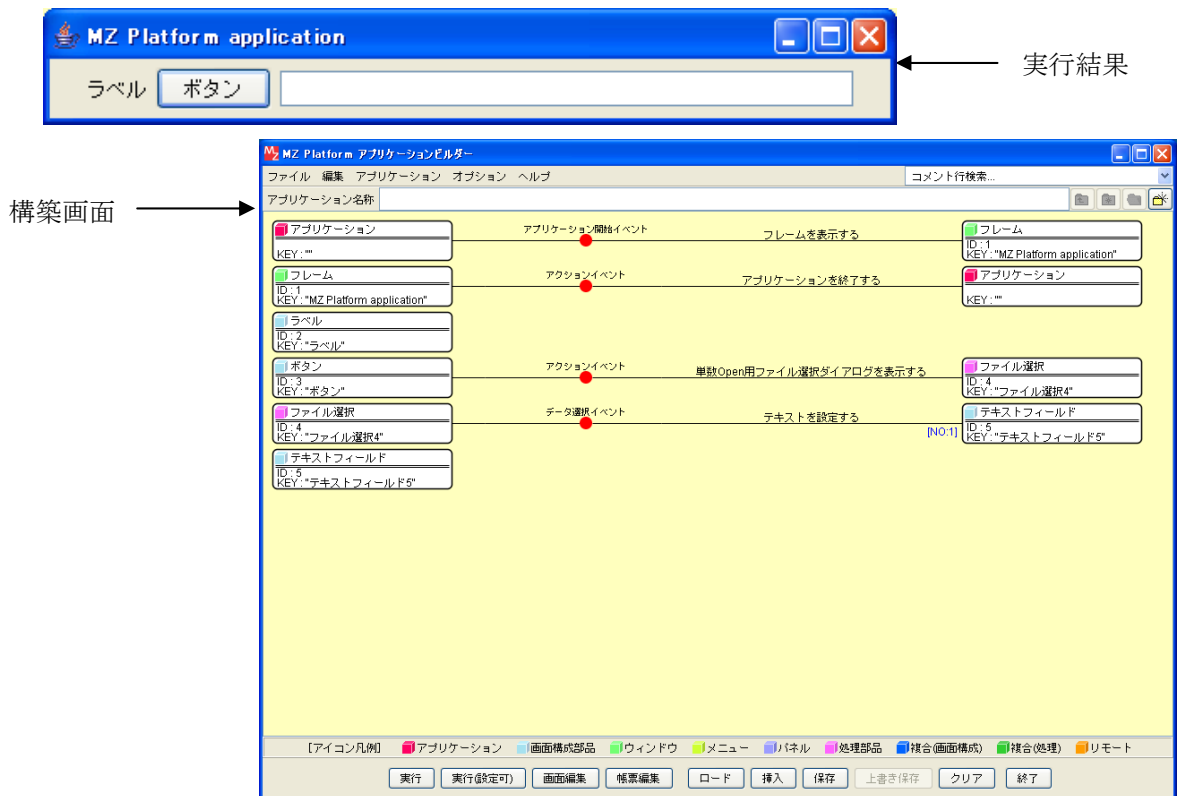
MZ Platform application

ラベル ボタン

実行結果

MZ Platform アプリケーションビルダー

ファイル 編集 アプリケーション オプション ヘルプ

コメント行検索...

アプリケーション名称

構築画面

アプリケーション
KEY : ""

アプリケーション開始イベント

フレームを表示する

フレーム
ID : 1
KEY : "MZ Platform application"

フレーム
ID : 1
KEY : "MZ Platform application"

アクションイベント

アプリケーションを終了する

アプリケーション
KEY : ""

ラベル
ID : 2
KEY : "ラベル"

ボタン
ID : 3
KEY : "ボタン"

アクションイベント

単数Open用ファイル選択ダイアログを表示する

ファイル選択
ID : 4
KEY : "ファイル選択4"

ファイル選択
ID : 4
KEY : "ファイル選択4"

データ選択イベント

テキストを設定する

[NO:1]

テキストフィールド
ID : 5
KEY : "テキストフィールド5"

テキストフィールド
ID : 5
KEY : "テキストフィールド5"

[アイコン凡例] アプリケーション 画面構成部品 ウィンドウ メニュー パネル 処理部品 複合(画面構成) 複合(処理) リモート

実行 実行(設定可) 画面編集 帳票編集 ロード 挿入 保存 上書き保存 クリア 終了